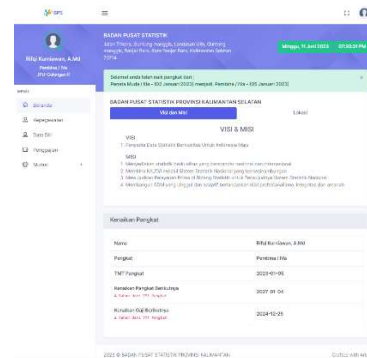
SiPS ≡

Rifqi Kurniawan, A.Md
Pembina / IVa
BPS Kabupaten X

MENU
Beranda
Kepegawaian
Data Diri
Pengajuan
Master

BADAN PUSAT STATISTIK
Jalan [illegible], Gedung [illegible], Kalimantan Selatan
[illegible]

Minggu, 11 Juni 2023 07:33:31 PM

Selamat anda telah naik pangkat dari :
Penata Muda (IIIa - 002 Januari 2023) menjadi Pembina (IVa - 005 Januari 2023)

BADAN PUSAT STATISTIK PROVINSI KALIMANTAN SELATAN

Visi dan Misi | Lokasi

VISI & MISI

VISI
1. Penyedia Data Statistik Berkualitas Untuk Indonesia Maju

MISI
1. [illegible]
2. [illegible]
3. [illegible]
4. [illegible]

Kenaikan Pangkat

| Nama | Rifqi Kurniawan, A.Md |
|---|---|
| Pangkat | Pembina / IVa |
| TMT Pangkat | 2023-01-05 |
| Kenaikan Pangkat Berikutnya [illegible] | 2027-01-04 |
| Kenaikan Gaji Berikutnya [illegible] | 2024-12-25 |

2023 © BADAN PUSAT STATISTIK PROVINSI KALIMANTAN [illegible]